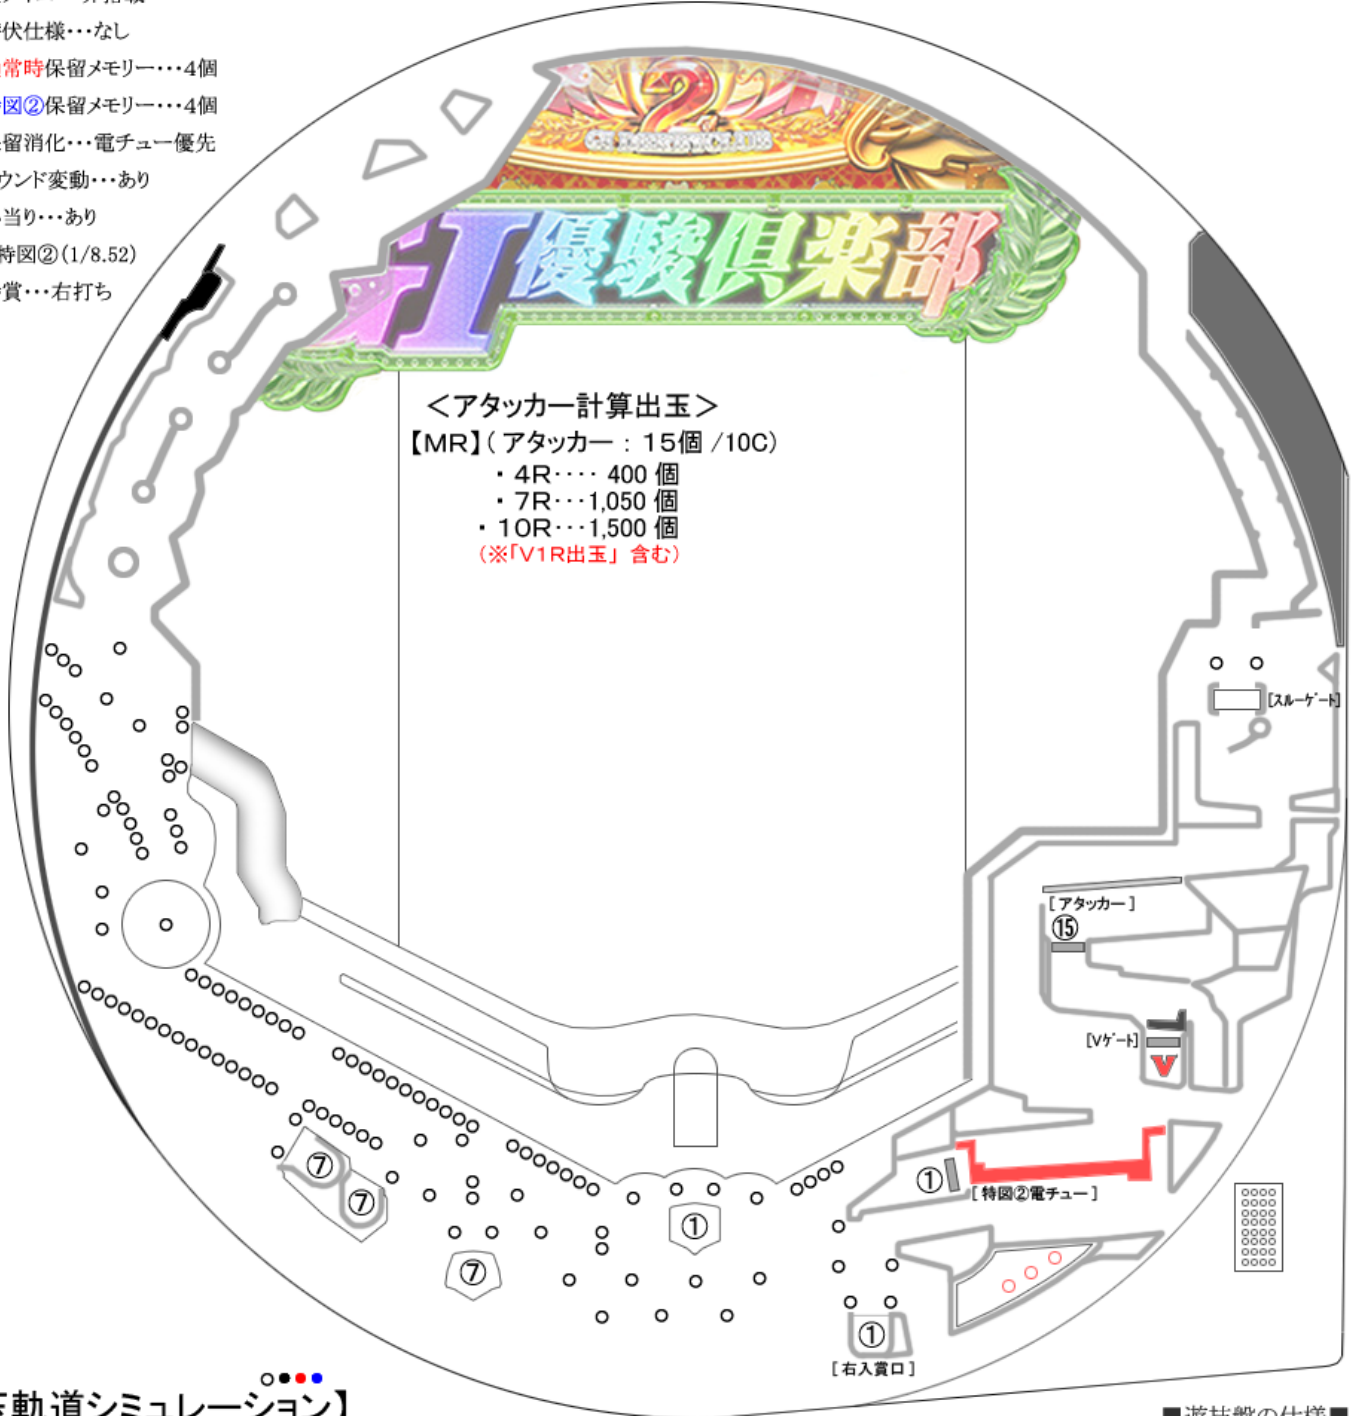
伏仕様・・・なし
常時保留メモリー・・・4個
図②保留メモリー・・・4個
留消化・・・電チュー優先
ウンド変動・・・あり
当り・・・あり
特図②(1/8.52)
賞・・・右打ち

2
優駿倶楽部

<アタッカー計算出玉>
【MR】(アタッカー：15個 /10C)
・4R・・・・ 400 個
・7R・・・1,050 個
・10R・・・1,500 個
(※「V1R出玉」含む)

[スルーゲート]
[アタッカー]
⑮
[Vゲート]
V
①
[特図②電チュー]
⑦
⑦
⑦
①
①
[右入賞口]

動道シミュレーション】
■遊技盤の仕様■